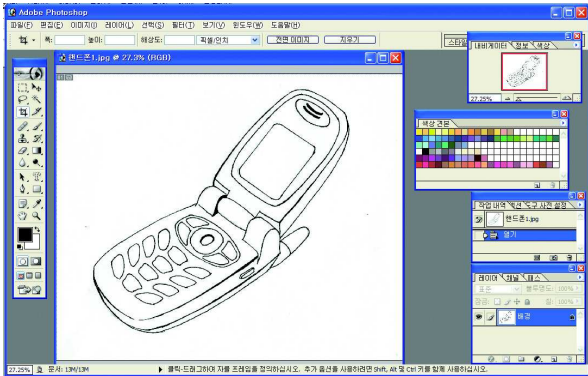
Adobe Photoshop

파일(F) 편집(E) 이미지(I) 레이어(L) 선택(S) 필터(T) 보기(V) 윈도우(W) 도움말(H)

폭: 높이: 해상도: 픽셀/인치 전면 이미지 지우기

스타일

핸드폰1.jpg @ 27.3% (RGB)

내비게이터 정보 색상

27.25%

색상 견본

작업 내역 액션 도구 사전 설정

핸드폰1.jpg

열기

레이어 채널 패스

표준 불투명도: 100%

칠: 100%

배경

27.25% 문서: 13M/13M 클릭-드래그하여 자를 프레임을 정의하십시오. 추가 옵션을 사용하려면 Shift, Alt 및 Ctrl 키를 함께 사용하십시오.